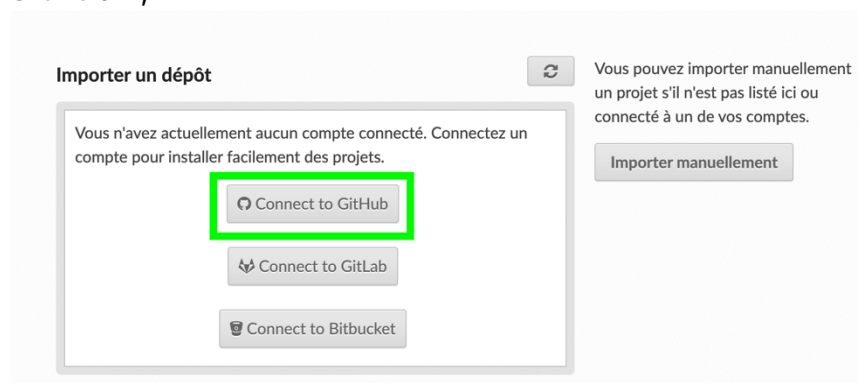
Importer un dépôt

Vous n'avez actuellement aucun compte connecté. Connectez un compte pour installer facilement des projets.

Connect to GitHub

Connect to GitLab

Connect to Bitbucket

Vous pouvez importer manuellement un projet s'il n'est pas listé ici ou connecté à un de vos comptes.

Importer manuellement